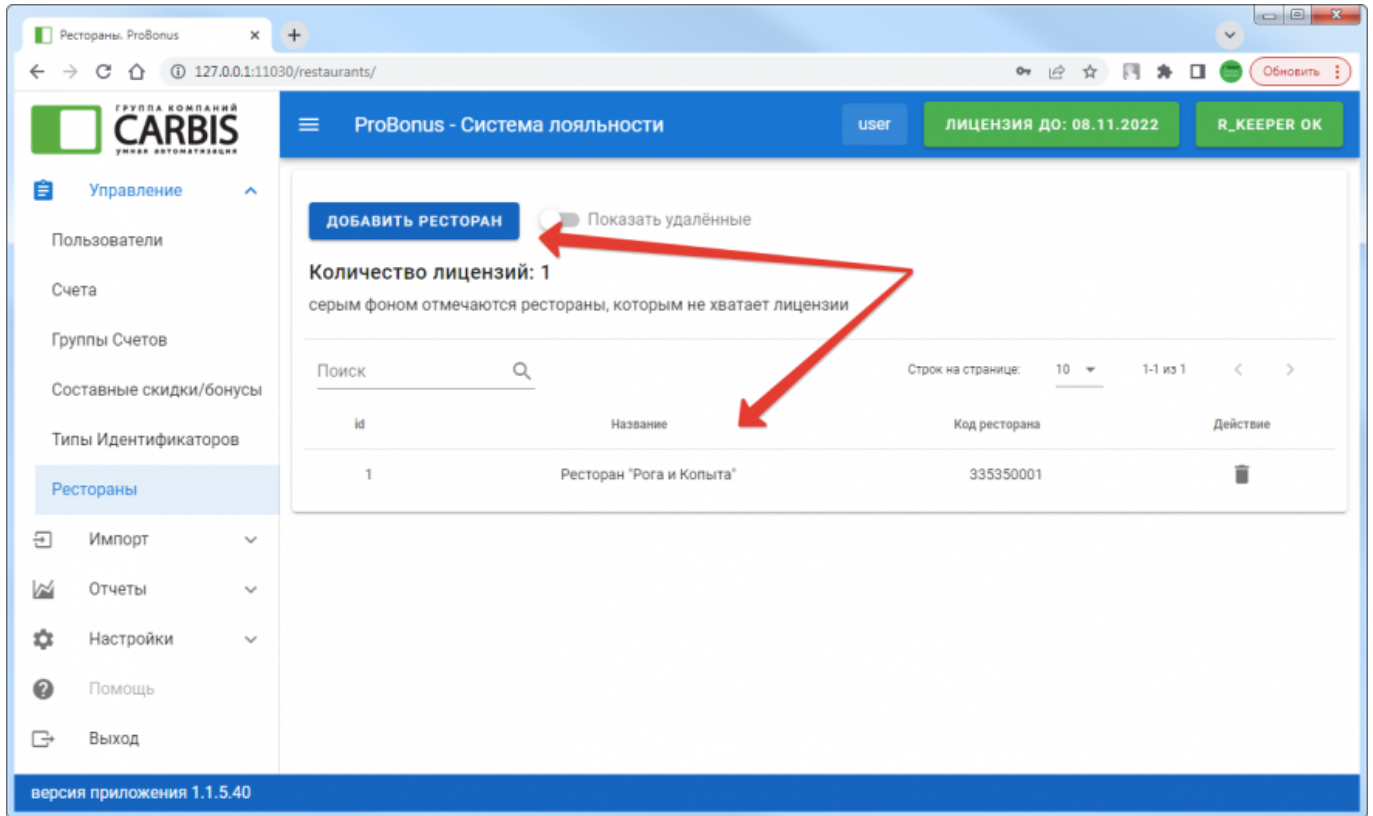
Рестораны. ProBonus

127.0.0.1:11030/restaurants/

Обновить

ГРУППА КОМПАНИЙ
CARBIS
умная автоматизация

ProBonus - Система лояльности

user

ЛИЦЕНЗИЯ ДО: 08.11.2022

R_KEEPER OK

Управление

Пользователи

Счета

Группы Счетов

Составные скидки/бонусы

Типы Идентификаторов

Рестораны

Импорт

Отчеты

Настройки

Помощь

Выход

ДОБАВИТЬ РЕСТОРАН

Показать удалённые

Количество лицензий: 1

серым фоном отмечаются рестораны, которым не хватает лицензии

Поиск

Строк на странице: 10

1-1 из 1

| id | Название | Код ресторана | Действие |
|---|---|---|---|
| 1 | Ресторан "Рога и Копыта" | 335350001 | |

версия приложения 1.1.5.40